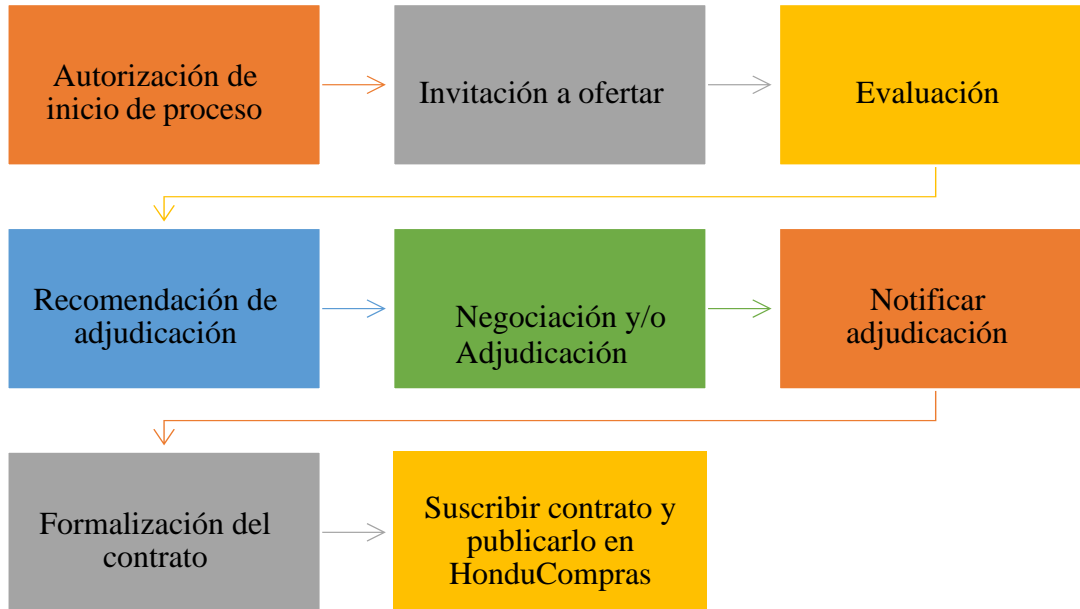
Autorización de inicio de proceso

Invitación a ofertar

Evaluación

Recomendación de adjudicación

Negociación y/o Adjudicación

Notificar adjudicación

Formalización del contrato

Suscribir contrato y publicarlo en HonduCompras